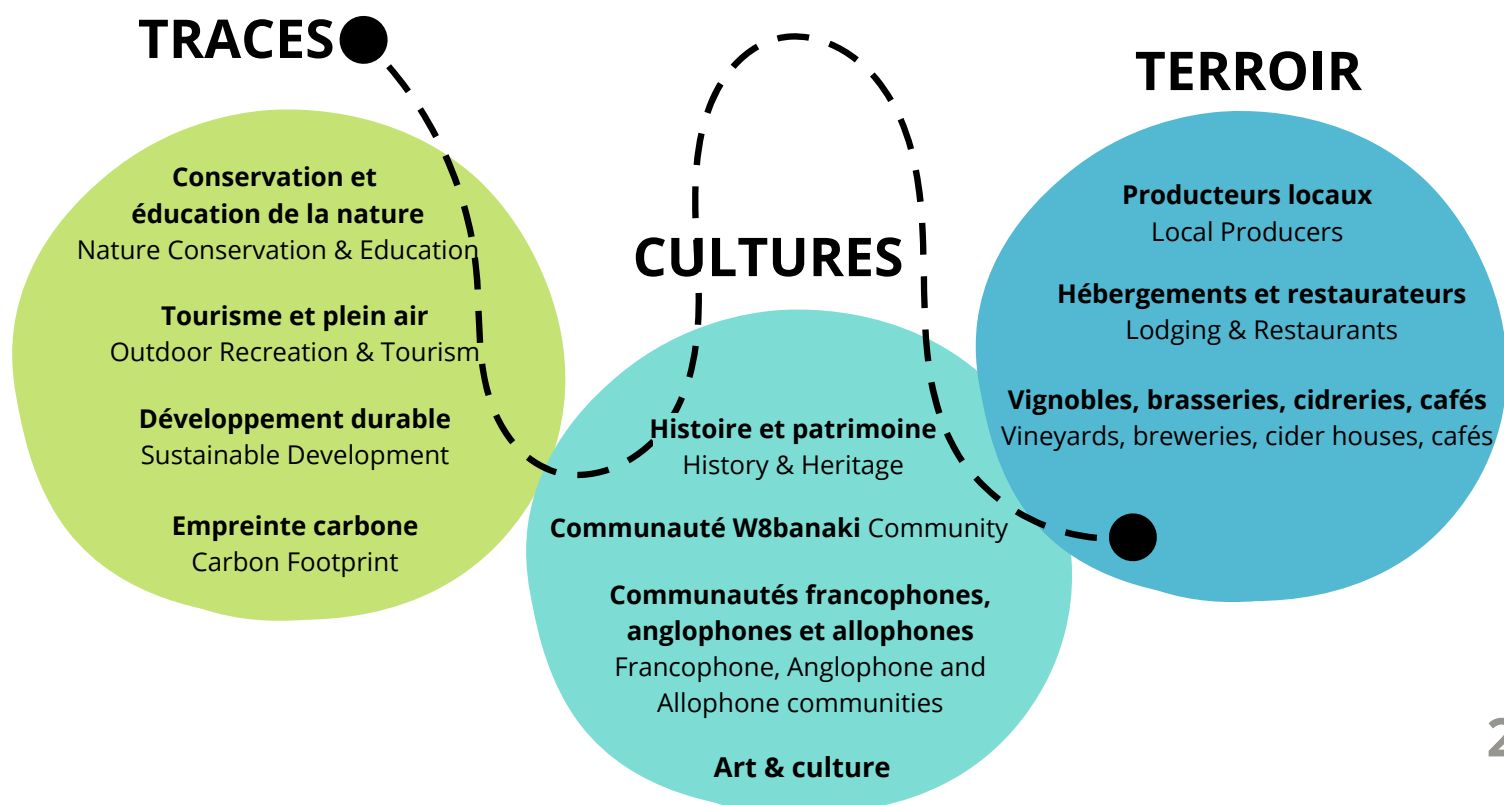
TRACES

TERROIR

Conservation et éducation de la nature
Nature Conservation & Education

Tourisme et plein air
Outdoor Recreation & Tourism

Développement durable
Sustainable Development

Empreinte carbone
Carbon Footprint

CULTURES

Histoire et patrimoine
History & Heritage

Communauté W8banaki Community

Communautés francophones, anglophones et allophones
Francophone, Anglophone and Allophone communities

Art & culture

Producteurs locaux
Local Producers

Hébergements et restaurateurs
Lodging & Restaurants

Vignobles, brasseries, cidreries, cafés
Vineyards, breweries, cider houses, cafés

2